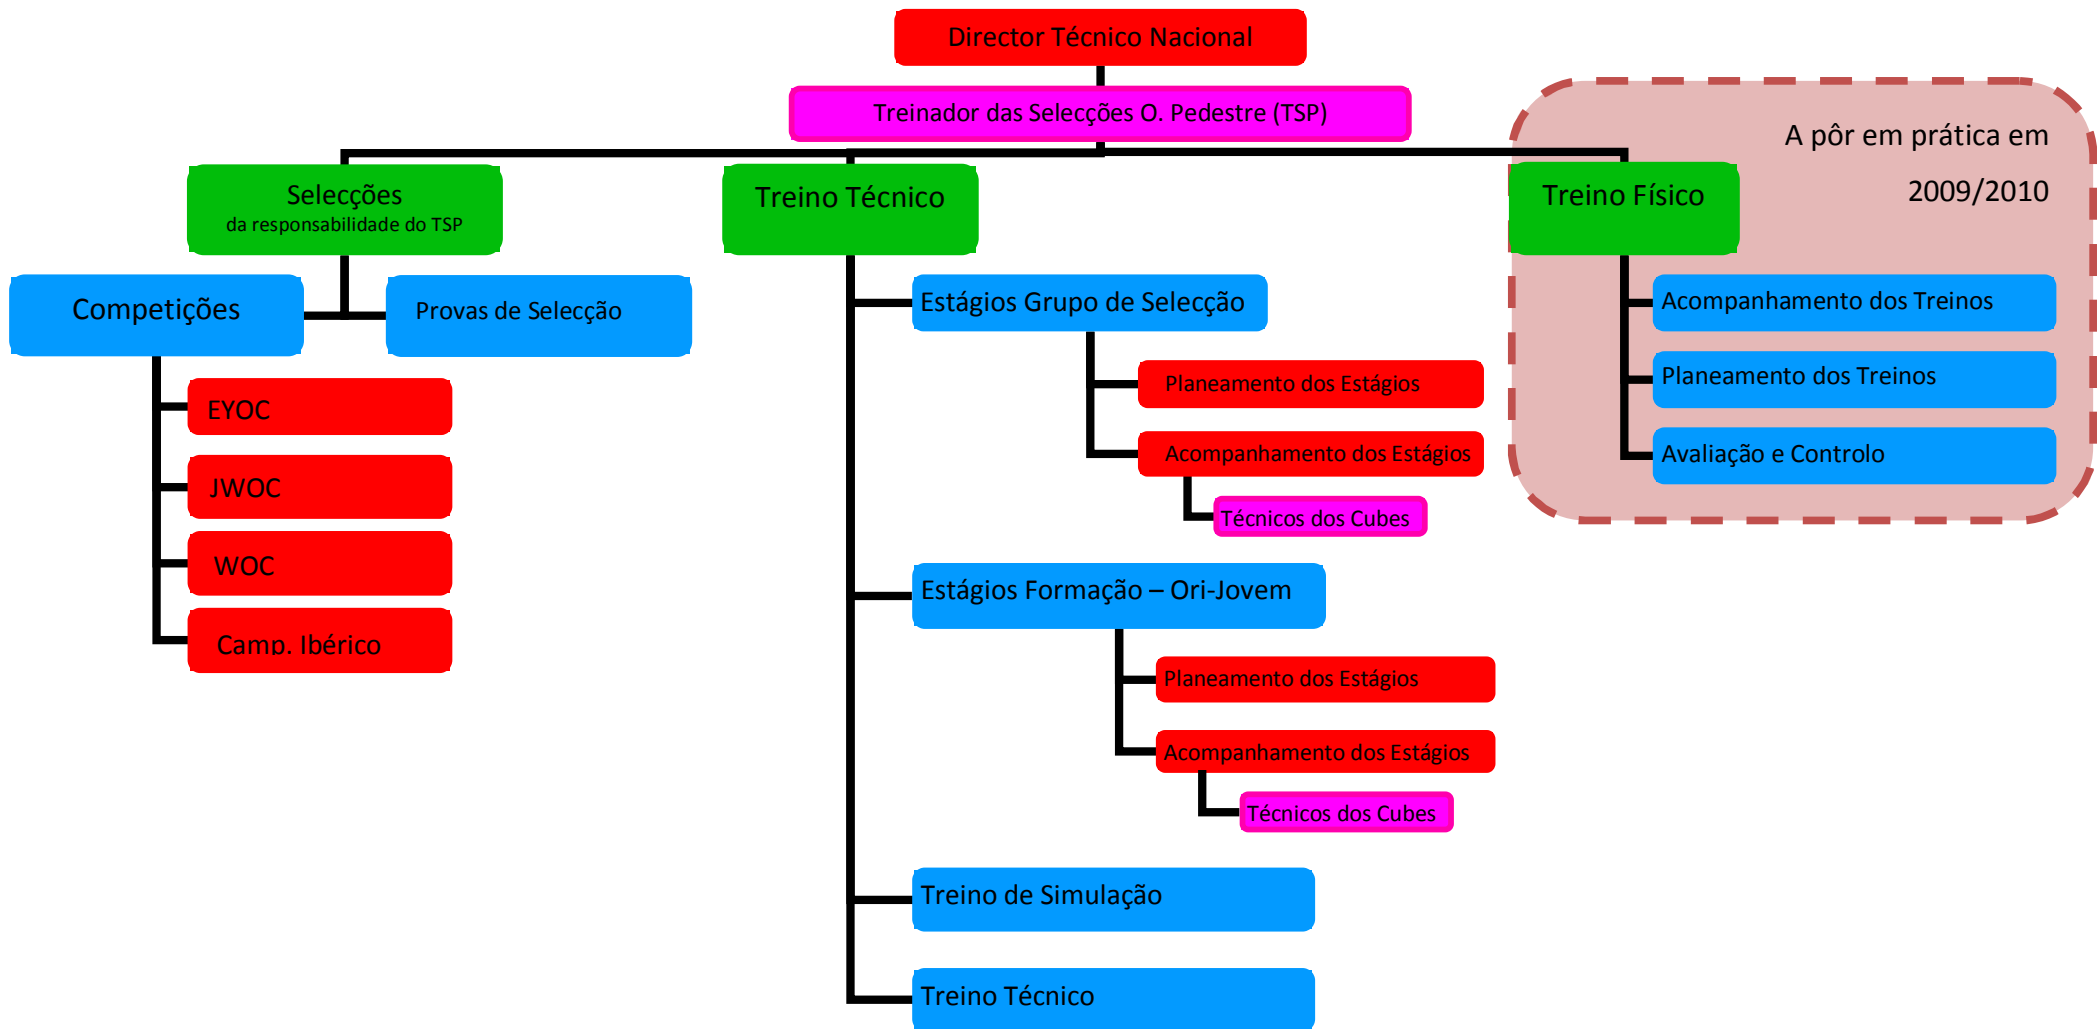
Director Técnico Nacional

Treinador das Selecções O. Pedestre (TSP)

Selecções
da responsabilidade do TSP

Competições

Provas de Selecção

EYOC

JWOC

WOC

Camp. Ibérico

Treino Técnico

Estágios Grupo de Selecção

Planeamento dos Estágios

Acompanhamento dos Estágios

Técnicos dos Cubes

Estágios Formação – Ori-Jovem

Planeamento dos Estágios

Acompanhamento dos Estágios

Técnicos dos Cubes

Treino de Simulação

Treino Técnico

A pôr em prática em 2009/2010

Treino Físico

Acompanhamento dos Treinos

Planeamento dos Treinos

Avaliação e Controlo